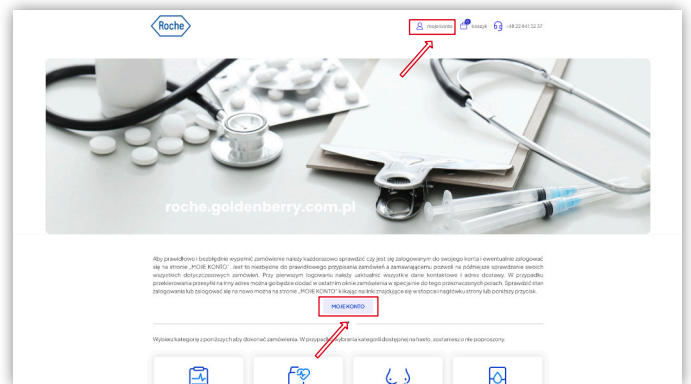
Roche

zaloguj się

0

koszyk

+48 22 841 32 37

roche.goldenberry.com.pl

Aby prawidłowo i bezbłędnie wypełnić zamówienie należy każdorazowo sprawdzić czy jest się zalogowanym do swojego konta i ewentualnie zalogować się na stronie „MOJE KONTO". Jest to niezbędne do prawidłowego przypisania zamówień a zamawiającemu pozwoli na późniejsze sprawdzenie swoich wszystkich dotychczasowych zamówień. Przy pierwszym logowaniu należy uzupełnić wszystkie dane kontaktowe i adres dostawy. W przypadku przekierowania przesyłki na inny adres można go będzie dodać w ostatnim oknie zamówienia w specjalnie do tego przeznaczonych polach. Sprawdzić stan zalogowania lub zalogować się na nowo można na stronie „MOJE KONTO" klikając na link znajdujący się w stopce i nagłówku strony lub poniższy przycisk.

MOJE KONTO

Wybierz kategorię z poniższych aby dokonać zamówienia. W przypadku wybrania kategorii dostępnej na hasło, zostaniesz o nie poproszony.